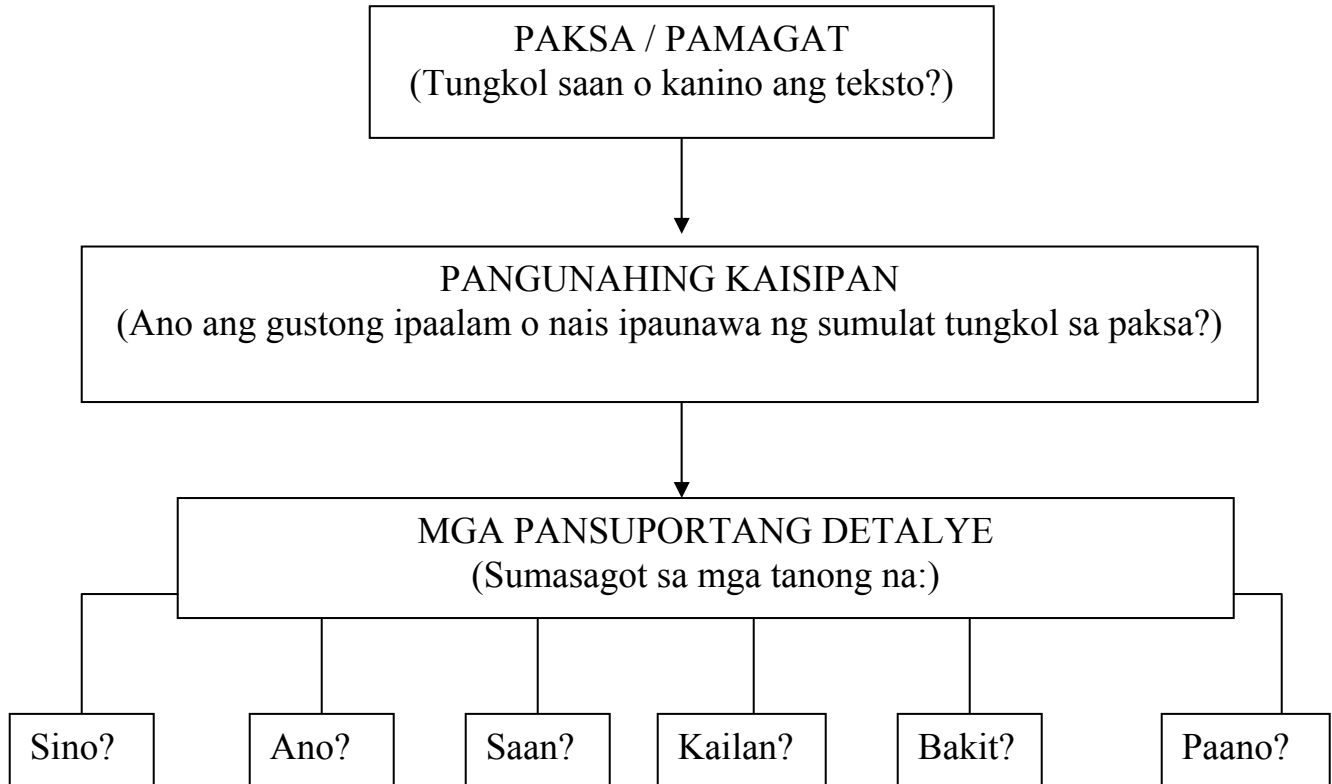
PAKSA / PAMAGAT
(Tungkol saan o kanino ang teksto?)

PANGUNAHING KAISIPAN
(Ano ang gustong ipaalam o nais ipaunawa ng sumulat tungkol sa paksa?)

MGA PANSUPORTANG DETALYE
(Sumasagot sa mga tanong na:)

Sino?

Ano?

Saan?

Kailan?

Bakit?

Paano?